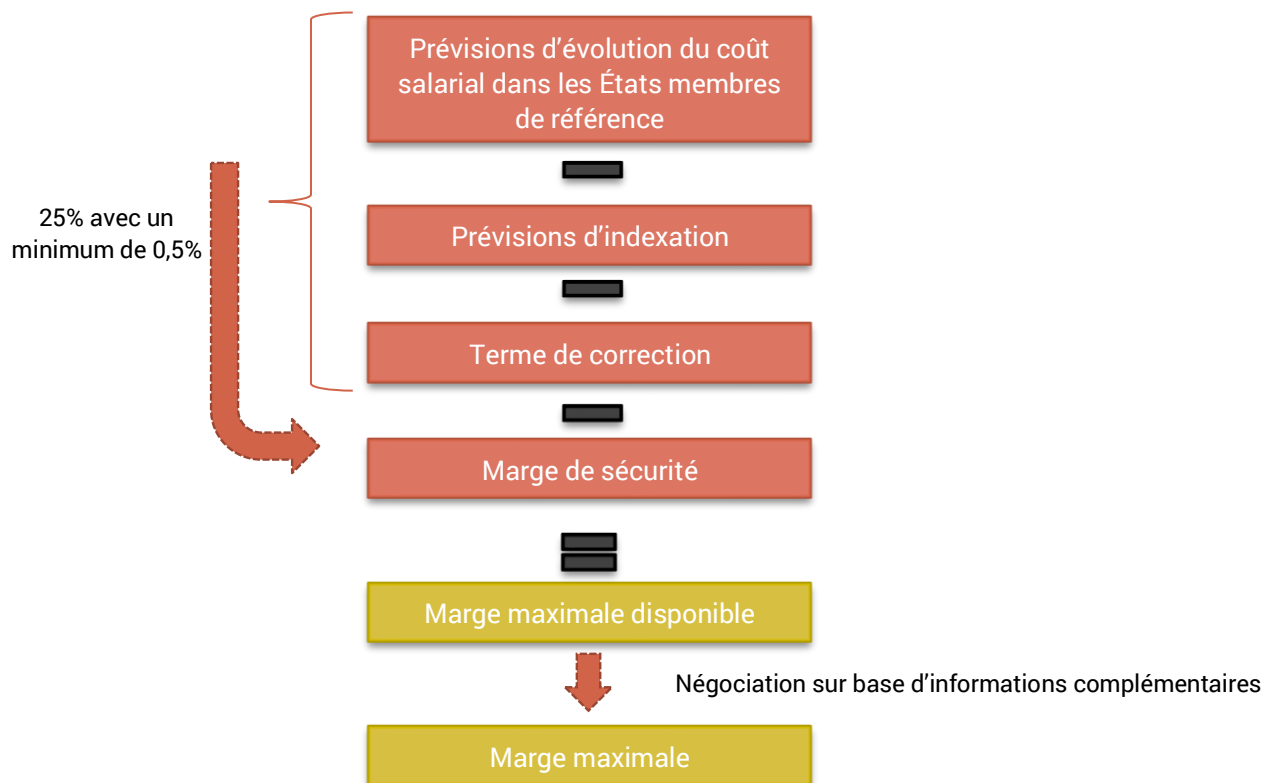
Prévisions d'évolution du coût salarial dans les États membres de référence

25% avec un minimum de 0,5%

Prévisions d'indexation

Terme de correction

Marge de sécurité

Marge maximale disponible

Négociation sur base d'informations complémentaires

Marge maximale